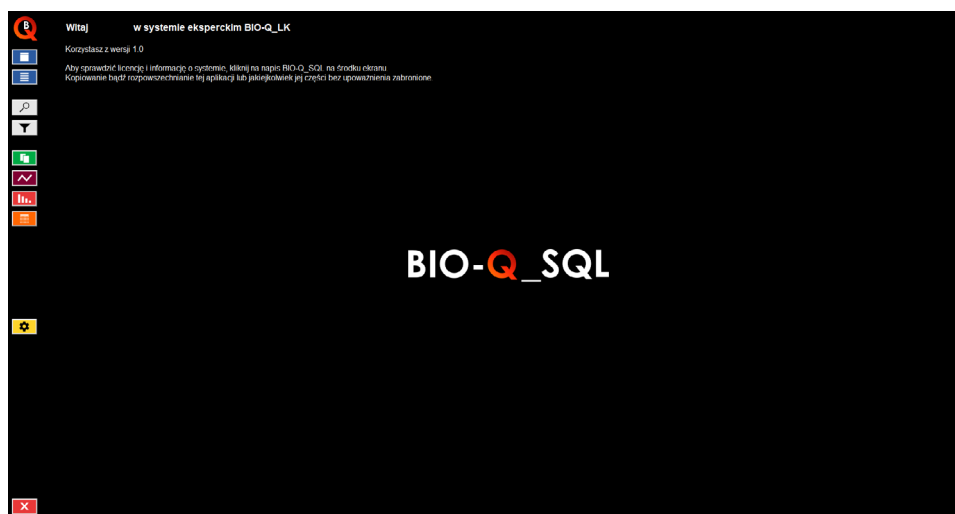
Witaj w systemie eksperckim BIO-Q_LK

Korzystasz z wersji 1.0

Aby sprawdzić licencję i informację o systemie, kliknij na napis BIO-Q_SQL na środku ekranu
Kopiowanie bądź rozpowszechnianie tej aplikacji lub jakiejkolwiek jej części bez upoważnienia zabronione

BIO-Q_SQL